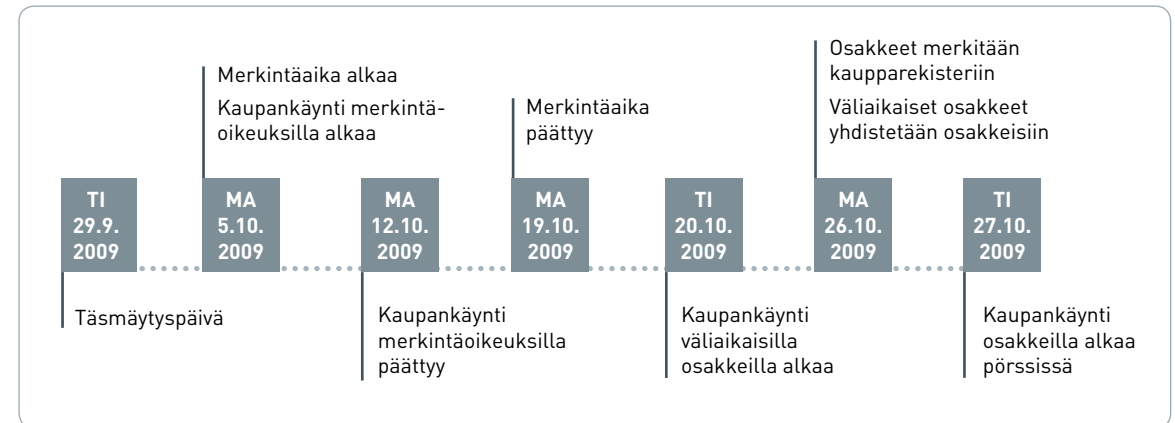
TI 29.9. 2009

Täsmäytyspäivä

Merkintäaika alkaa

Kaupankäynti merkintäoikeuksilla alkaa

MA 5.10. 2009

MA 12.10. 2009

Kaupankäynti merkintäoikeuksilla päättyy

Merkintäaika päättyy

MA 19.10. 2009

TI 20.10. 2009

Kaupankäynti väliaikaisilla osakkeilla alkaa

Osakkeet merkitään kaupparekisteriin

Väliaikaiset osakkeet yhdistetään osakkeisiin

MA 26.10. 2009

TI 27.10. 2009

Kaupankäynti osakkeilla alkaa pörssissä